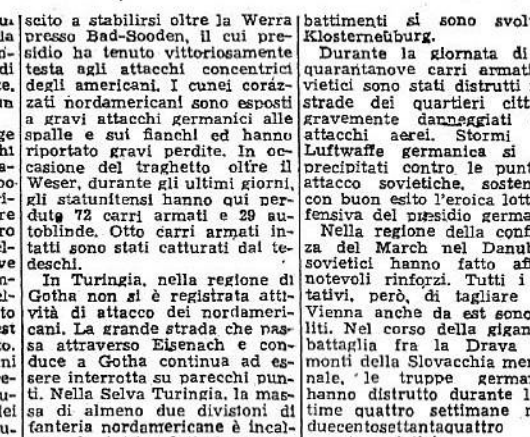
u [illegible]
la
to
di
te
in
ge
hi
a-
o-
i-
re
ro
ll
ve
n-
el-
to
st
o.
ni
e-
u-
el
u-

scito a stabilirsi oltre la Werra presso Bad-Sooden, il cui presidio ha tenuto vittoriosamente testa agli attacchi concentrici degli americani. I cunei corazzati nordamericani sono esposti a gravi attacchi germanici alle spalle e sui fianchi ed hanno riportato gravi perdite. In occasione del traghetto oltre il Weser, durante gli ultimi giorni, gli statunitensi hanno qui perduto 72 carri armati e 29 autoblinde. Otto carri armati intatti sono stati catturati dal tedeschi.

In Turingia, nella regione di Gotha non si è registrata attività di attacco dei nordamericani. La grande strada che passa attraverso Eisenach e conduce a Gotha continua ad essere interrotta su parecchi punti. Nella Selva Turingia, la massa di almeno due divisioni di fanteria nordamericane è incal-

battimenti si sono svol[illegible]
Klosterneuburg.

Durante la giornata di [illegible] quarantanove carri armati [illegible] vietici sono stati distrutti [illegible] strade dei quartieri citt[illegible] gravemente danneggiati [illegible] attacchi aerei. Stormi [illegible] Luftwaffe germanica si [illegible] precipitati contro le punt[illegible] attacco sovietiche, sosten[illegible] con buon esito l'eroica lott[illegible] fensiva del presidio germa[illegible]

Nella regione della conf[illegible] za del March nel Danub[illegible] sovietici hanno fatto af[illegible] notevoli rinforzi. Tutti i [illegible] tativi, però, di tagliare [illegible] Vienna anche da est sono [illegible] liti. Nel corso della gigan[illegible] battaglia fra la Drava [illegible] monti della Slovacchia mer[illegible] nale, le truppe germa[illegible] hanno distrutto durante l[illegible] time quattro settimane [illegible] duecentosettantaquattro